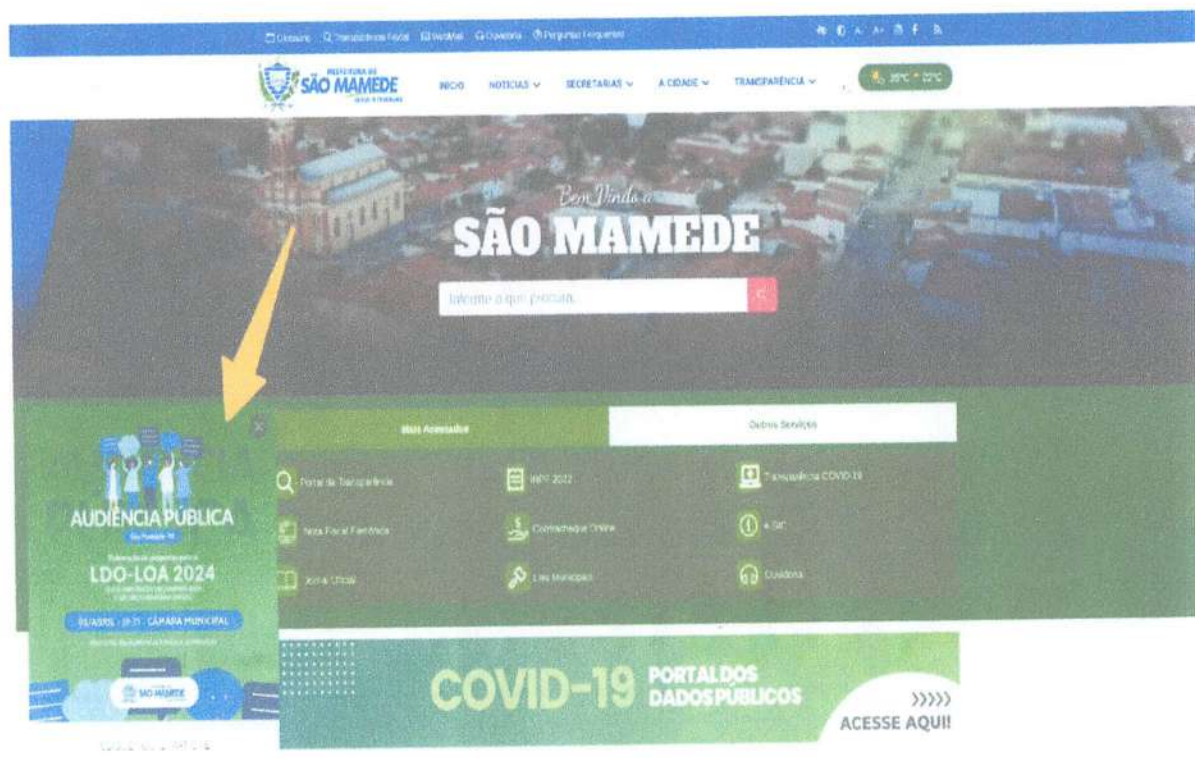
Cidadão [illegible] Webmail Ouvidoria Perguntas Frequentes

PREFEITURA DE SÃO MAMEDE

INICIO NOTICIAS SECRETARIAS A CIDADE TRANSPARÊNCIA 35°C 22°C

Bem Vindo a SÃO MAMEDE

Informe o que procura

Mais Acessados Outros Serviços

Portal da Transparência IPTU 2022 Transparência COVID-19

Nota Fiscal Eletrônica Contracheque Online e-SIC

Jornal Oficial Leis Municipais Ouvidoria

AUDIÊNCIA PÚBLICA

LDO-LOA 2024

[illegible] CÂMARA MUNICIPAL

SÃO MAMEDE

COVID-19 PORTAL DOS DADOS PÚBLICOS

ACESSE AQUI!

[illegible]